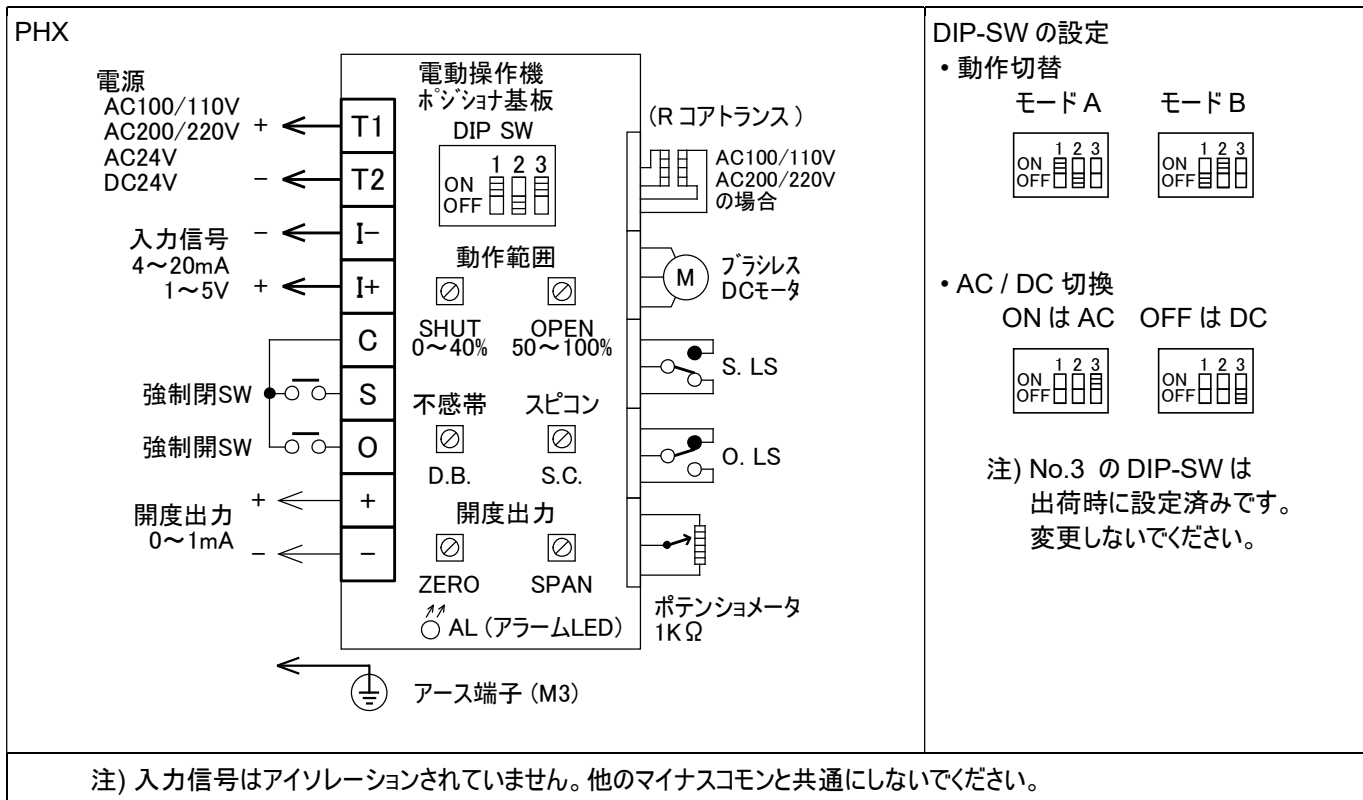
PHX

電源
AC100/110V
AC200/220V +
AC24V
DC24V −

入力信号 −
4〜20mA
1〜5V +

強制閉SW
強制開SW

開度出力 +
0〜1mA −

T1
T2
I−
I+
C
S
O
+
−

電動操作機
ポジショナ基板
DIP SW
ON
OFF
1 2 3

動作範囲
SHUT
0〜40%
OPEN
50〜100%

不感帯
スピコン
D.B.
S.C.

開度出力
ZERO
SPAN

AL（アラームLED）

（R コアトランス）
AC100/110V
AC200/220V
の場合

M
ブラシレス
DCモータ

S. LS

O. LS

ポテンショメータ
1KΩ

アース端子（M3）

DIP-SW の設定
• 動作切替
モード A　モード B
ON
OFF
1 2 3
ON
OFF
1 2 3

• AC / DC 切換
ON は AC　OFF は DC
ON
OFF
1 2 3
ON
OFF
1 2 3

注) No.3 の DIP-SW は
出荷時に設定済みです。
変更しないでください。

注) 入力信号はアイソレーションされていません。他のマイナスコモンと共通にしないでください。